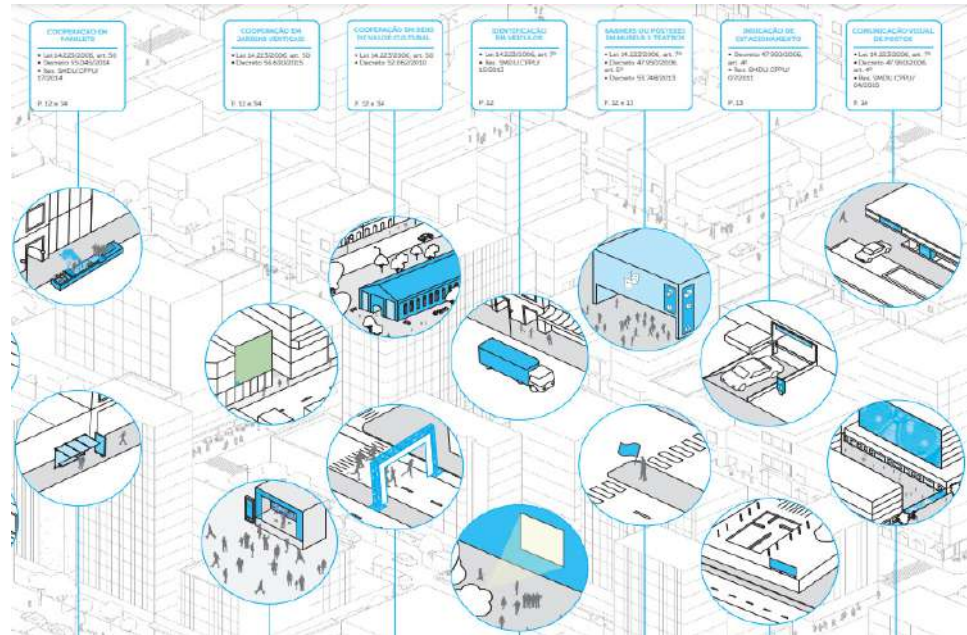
COOPERAÇÃO EM PARKLETS
• Lei 14.223/2006, art. 50
• Decreto 55.045/2014
• Res. SMDU.CPPU 17/2014
P. 12 e 34

COOPERAÇÃO EM JARDINS VERTICAIS
• Lei 14.223/2006, art. 50
• Decreto 56.600/2015
P. 12 e 34

COOPERAÇÃO EM BENS DE VALOR CULTURAL
• Lei 14.223/2006, art. 50
• Decreto 52.062/2010
P. 12 e 34

IDENTIFICAÇÃO EM VEÍCULOS
• Lei 14.223/2006, art. 7º
• Res. SMDU.CPPU 10/2012
P. 12

BANNERS OU PÔSTERES EM MUSEUS E TEATROS
• Lei 14.223/2006, art. 7º
• Decreto 47.950/2006, art. 5º
• Decreto 55.748/2015
P. 12 e 13

INDICAÇÃO DE ESTACIONAMENTO
• Decreto 47.950/2006, art. 4º
• Res. SMDU.CPPU 07/2011
P. 13

COMUNICAÇÃO VISUAL DE POSTOS
• Lei 14.223/2006, art. 7º
• Decreto 47.950/2006, art. 4º
• Res. SMDU.CPPU 04/2010
P. 14